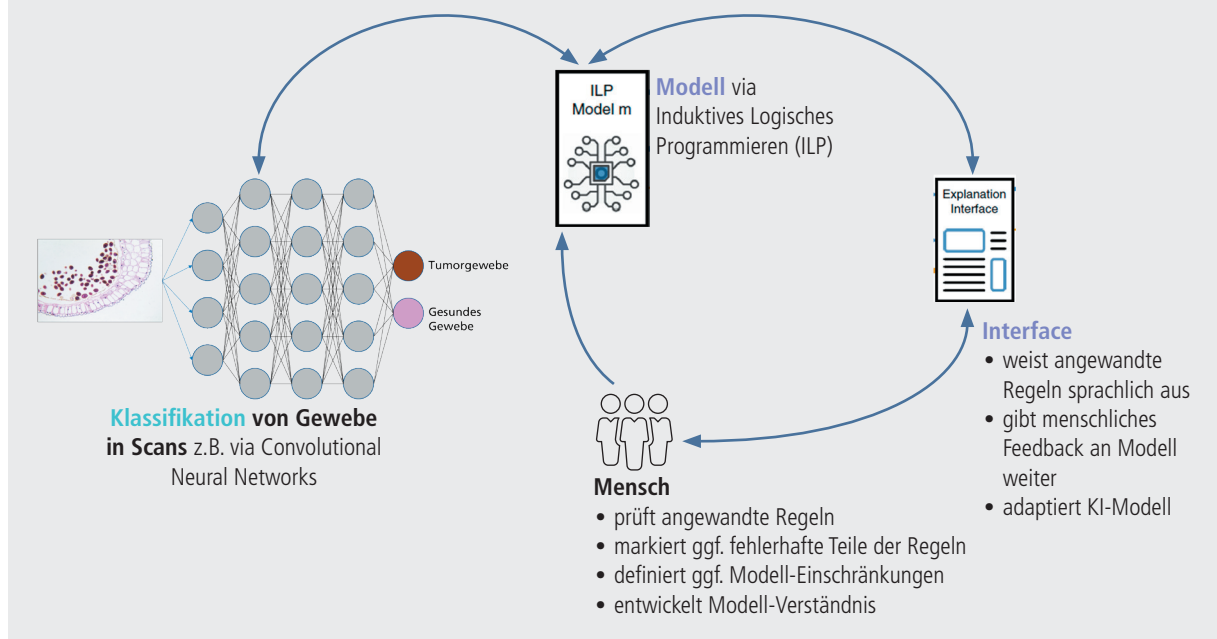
ILP
Model m

Modell via
Induktives Logisches
Programmieren (ILP)

Explanation
Interface

Tumorgewebe

Gesundes
Gewebe

Klassifikation von Gewebe in Scans z.B. via Convolutional Neural Networks

Interface
• weist angewandte Regeln sprachlich aus
• gibt menschliches Feedback an Modell weiter
• adaptiert KI-Modell

Mensch
• prüft angewandte Regeln
• markiert ggf. fehlerhafte Teile der Regeln
• definiert ggf. Modell-Einschränkungen
• entwickelt Modell-Verständnis